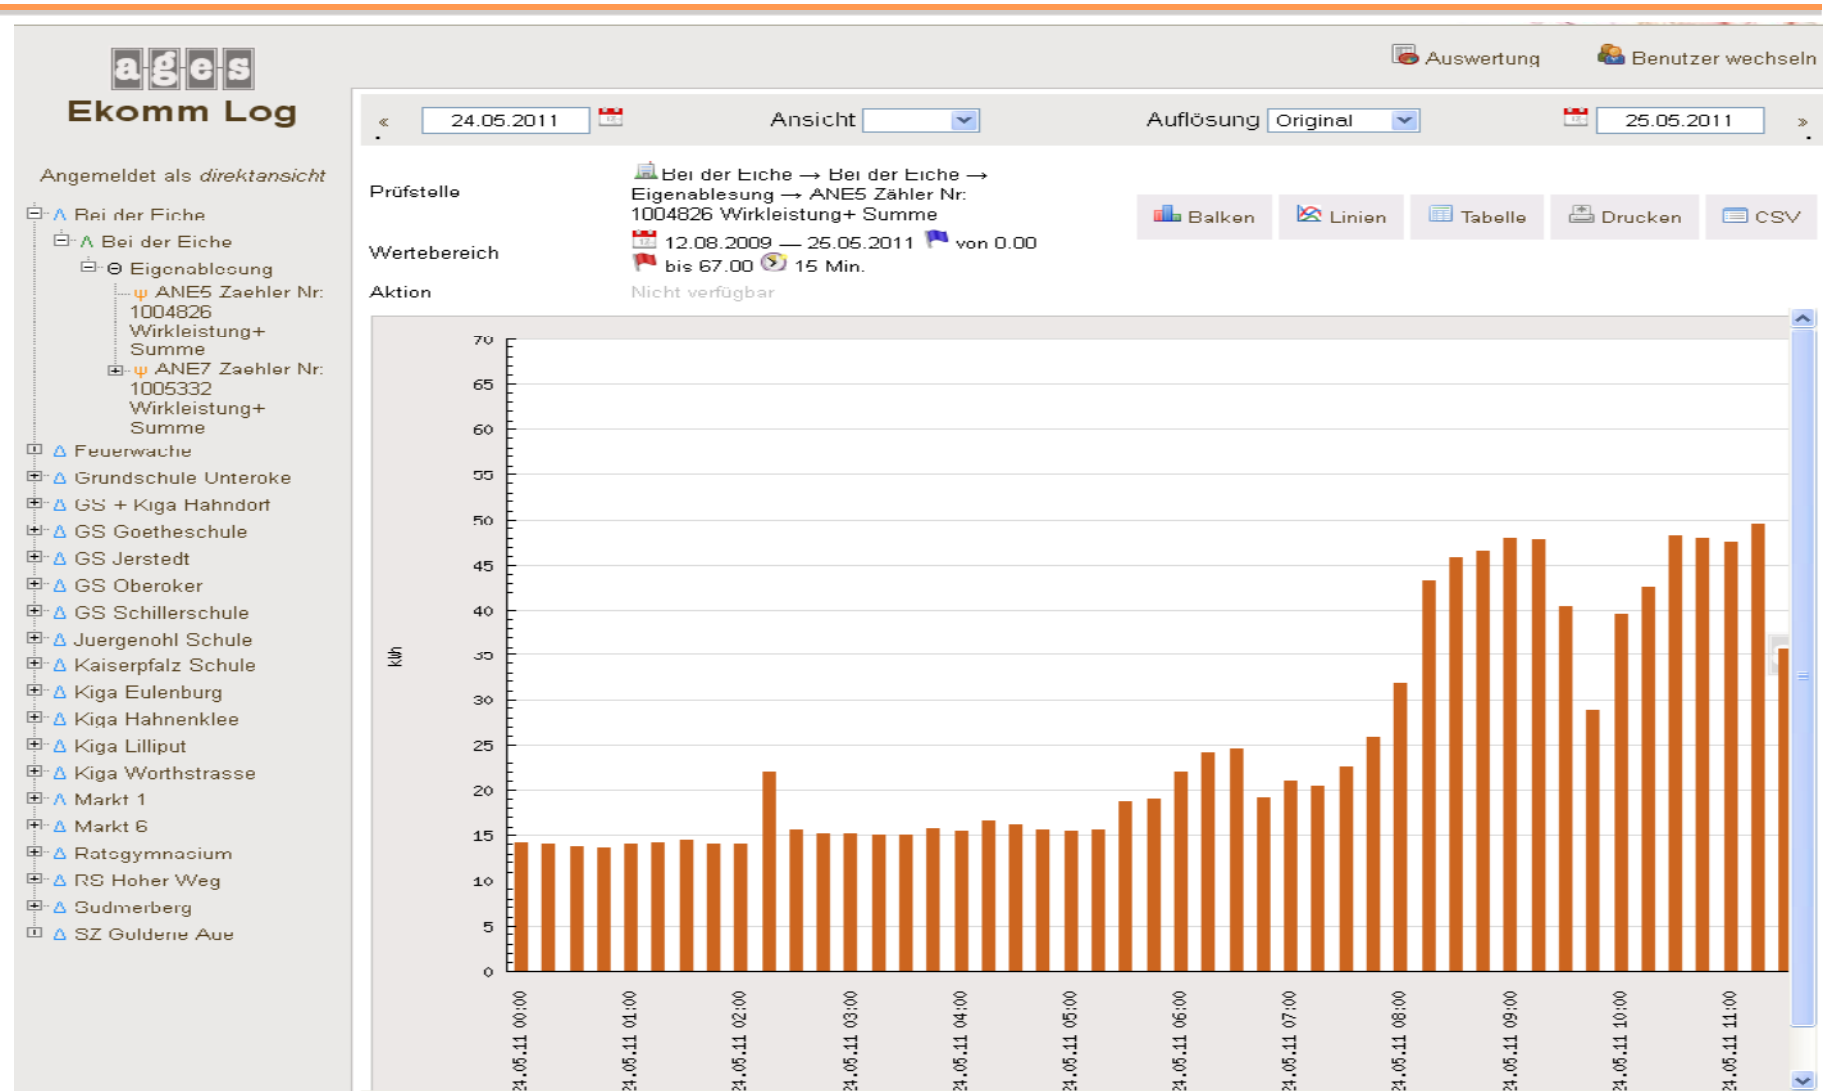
a g e s
Ekomm Log

Auswertung
Benutzer wechseln

« 24.05.2011 Ansicht Auflösung Original 25.05.2011 »

Angemeldet als direktansicht

Bei der Eiche
Bei der Eiche
Eigenablesung
ANE5 Zaehler Nr: 1004826 Wirkleistung+ Summe
ANE7 Zaehler Nr: 1005332 Wirkleistung+ Summe
Feuerwache
Grundschule Unteroke
GS + Kiga Hahndorf
GS Goetheschule
GS Jerstedt
GS Oberoker
GS Schillerschule
Juergenohl Schule
Kaiserpfalz Schule
Kiga Eulenburg
Kiga Hahnenklee
Kiga Lilliput
Kiga Worthstrasse
Markt 1
Markt 6
Ratsgymnasium
RS Hoher Weg
Sudmerberg
SZ Goldene Aue

Prüfstelle Bei der Eiche → Bei der Eiche → Eigenablesung → ANE5 Zähler Nr: 1004826 Wirkleistung+ Summe
Wertebereich 12.08.2009 — 25.05.2011 von 0.00 bis 67.00 15 Min.
Aktion Nicht verfügbar

Balken Linien Tabelle Drucken CSV

kWh
70 65 60 55 50 45 40 35 30 25 20 15 10 5 0

24.05.11 00:00
24.05.11 01:00
24.05.11 02:00
24.05.11 03:00
24.05.11 04:00
24.05.11 05:00
24.05.11 06:00
24.05.11 07:00
24.05.11 08:00
24.05.11 09:00
24.05.11 10:00
24.05.11 11:00